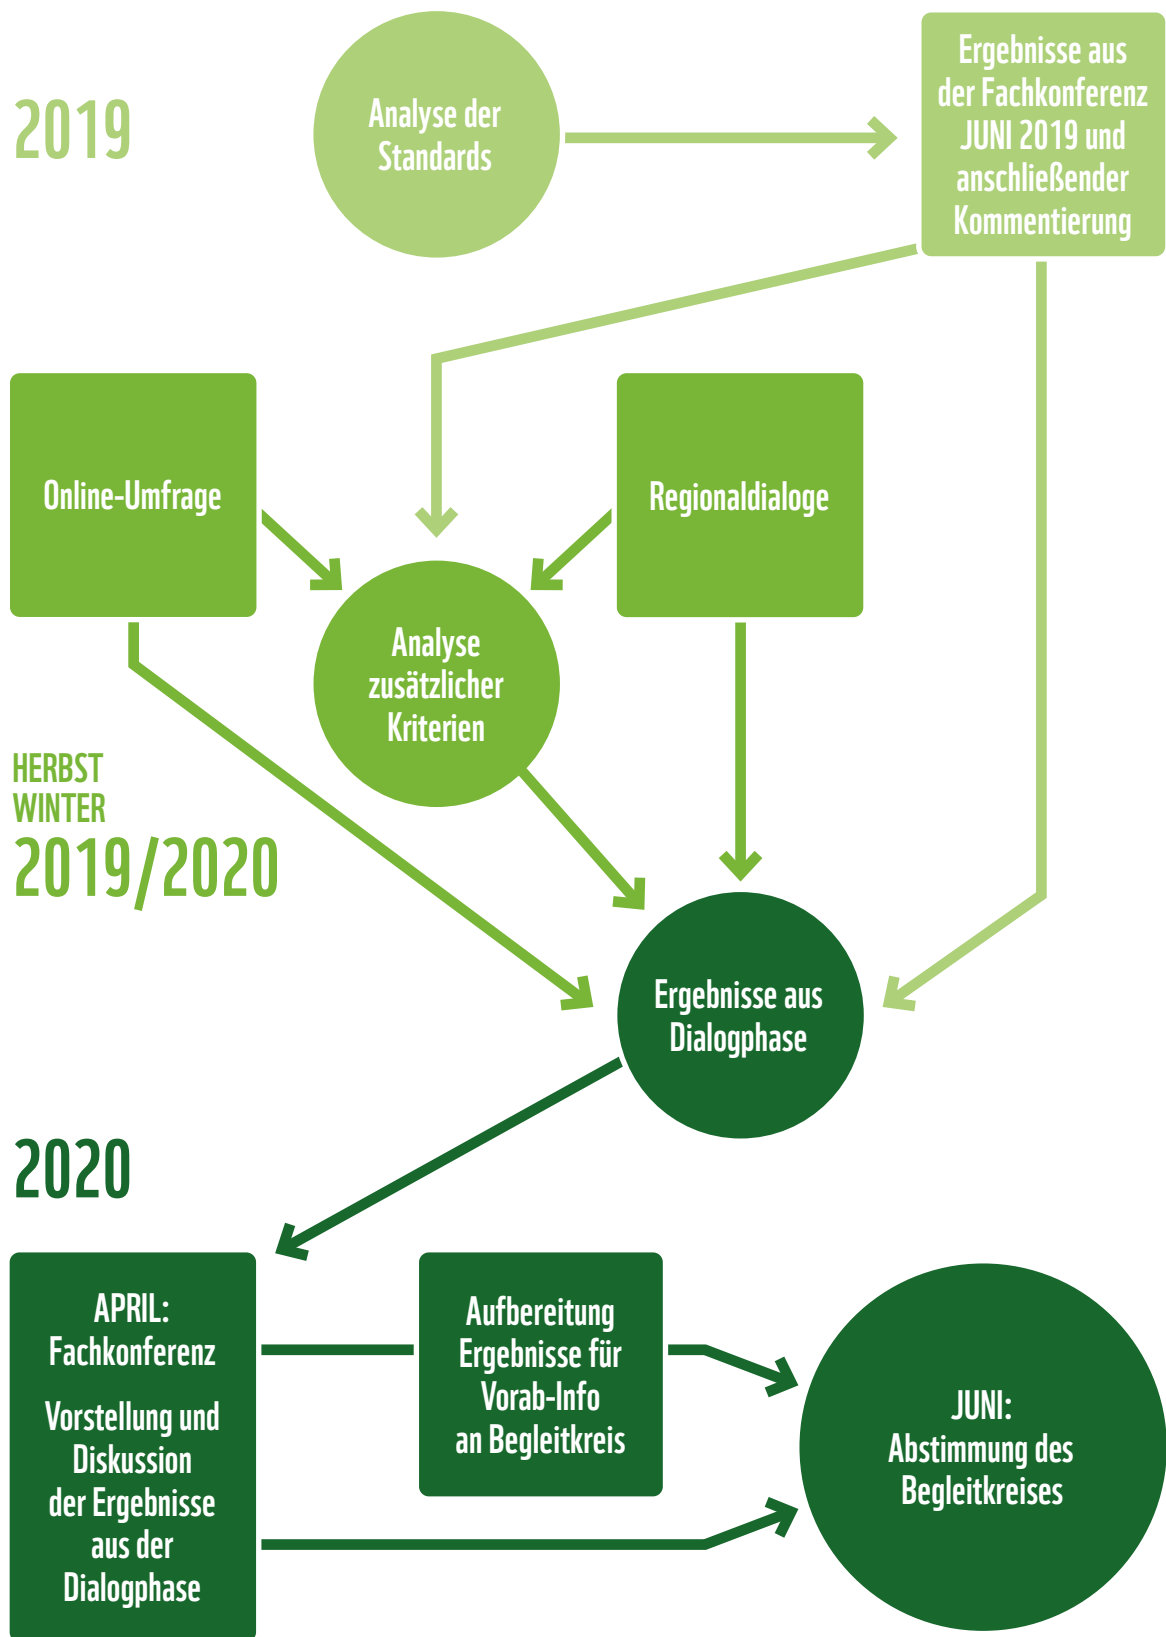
2019

Analyse der Standards

Ergebnisse aus der Fachkonferenz JUNI 2019 und anschließender Kommentierung

Online-Umfrage

Regionaldialoge

Analyse zusätzlicher Kriterien

HERBST
WINTER
2019/2020

Ergebnisse aus Dialogphase

2020

APRIL: Fachkonferenz

Vorstellung und Diskussion der Ergebnisse aus der Dialogphase

Aufbereitung Ergebnisse für Vorab-Info an Begleitkreis

JUNI: Abstimmung des Begleitkreises